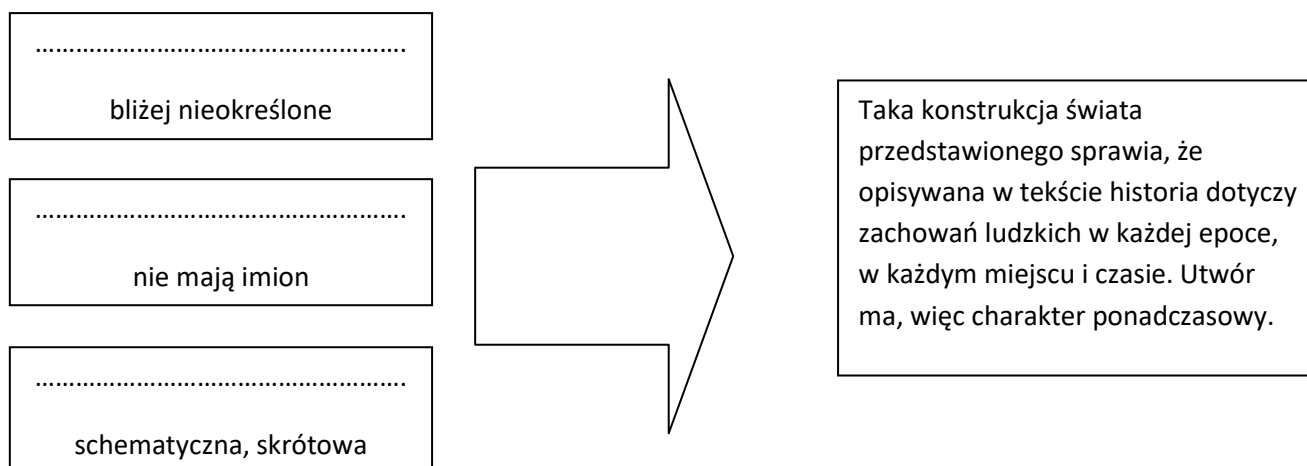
……………………………………………….

bliżej nieokreślone

……………………………………………….

nie mają imion

……………………………………………….

schematyczna, skrótowa

Taka konstrukcja świata przedstawionego sprawia, że opisywana w tekście historia dotyczy zachowań ludzkich w każdej epoce, w każdym miejscu i czasie. Utwór ma, więc charakter ponadczasowy.